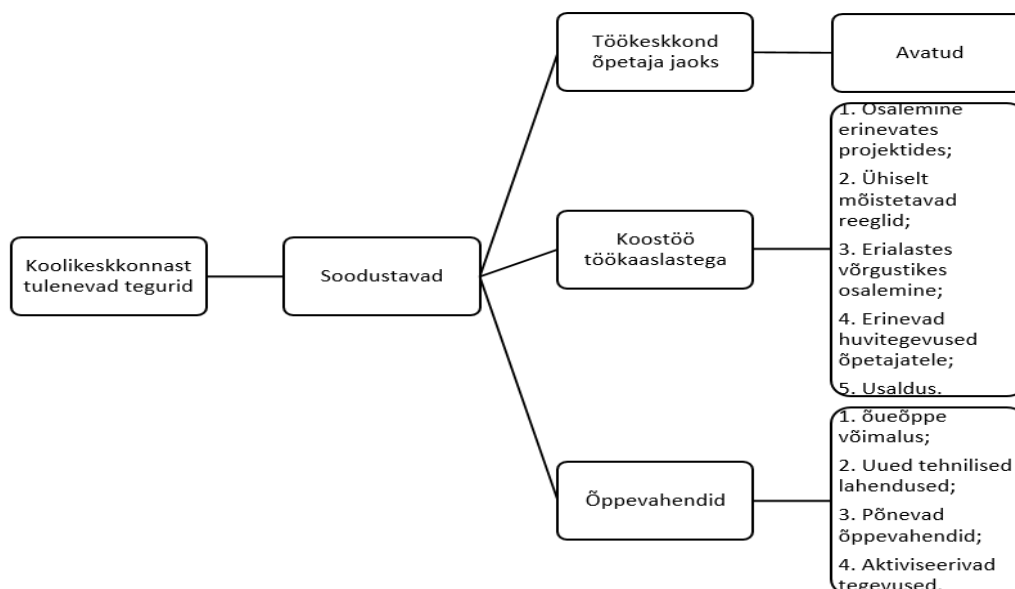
Koolikeskkonnast tulenevad tegurid

Soodustavad

Töökeskkond õpetaja jaoks

Avatud

Koostöö töökaaslastega

1. Osalemine erinevates projektides;

2. Ühiselt mõistetavad reeglid;

3. Erialastes võrgustikes osalemine;

4. Erinevad huvitegevused õpetajatele;

5. Usaldus.

Õppevahendid

1. õueõppe võimalus;

2. Uued tehnilised lahendused;

3. Põnevad õppevahendid;

4. Aktiviseerivad tegevused.